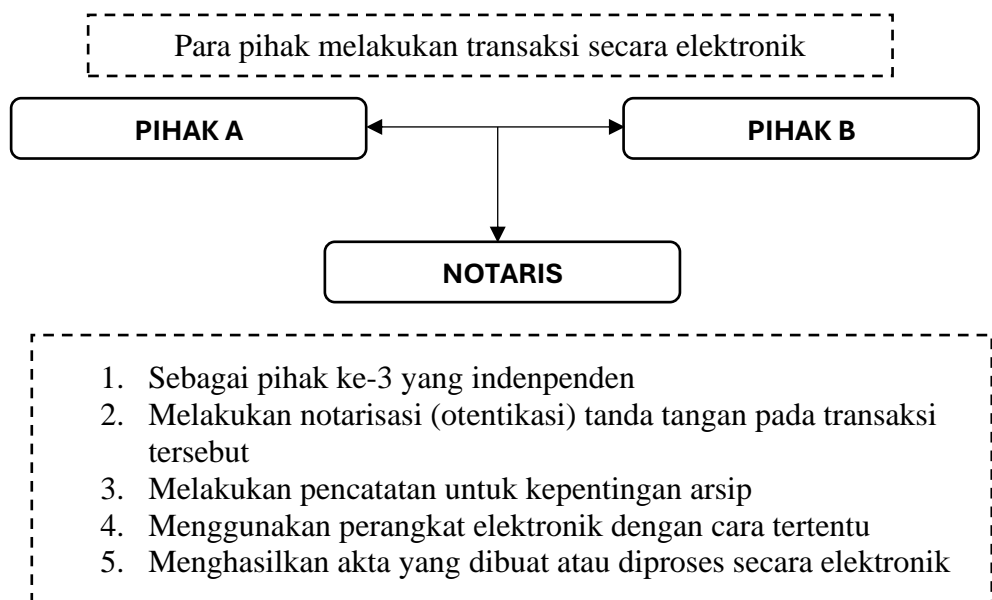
Para pihak melakukan transaksi secara elektronik

PIHAK A

PIHAK B

NOTARIS

1. Sebagai pihak ke-3 yang indenpenden
2. Melakukan notarisasi (otentikasi) tanda tangan pada transaksi tersebut
3. Melakukan pencatatan untuk kepentingan arsip
4. Menggunakan perangkat elektronik dengan cara tertentu
5. Menghasilkan akta yang dibuat atau diproses secara elektronik